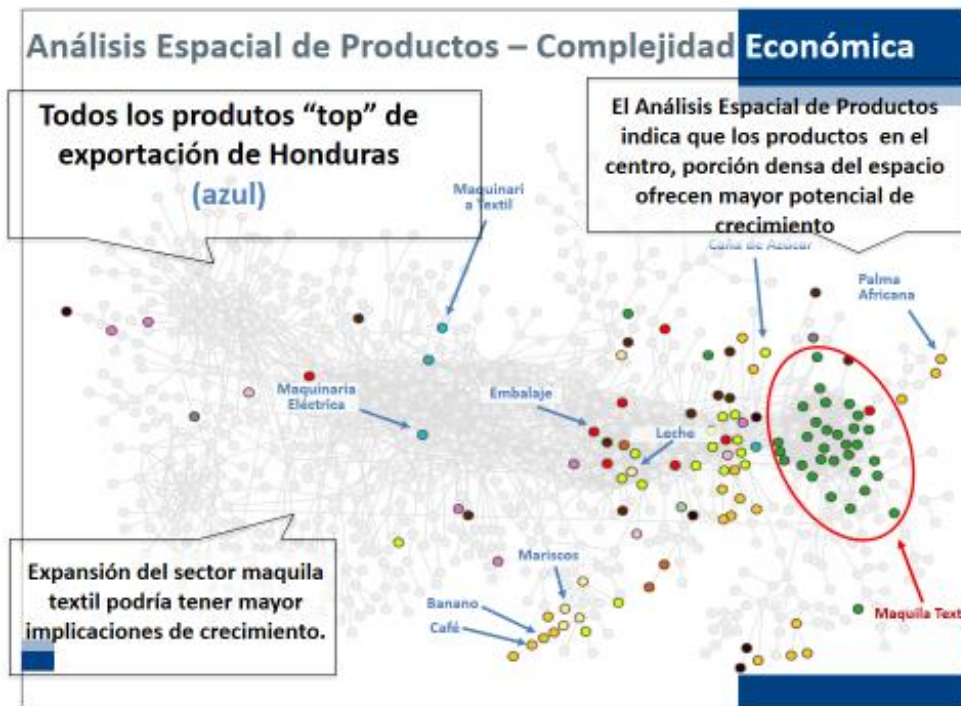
Análisis Espacial de Productos – Complejidad Económica

Todos los produtos "top" de exportación de Honduras (azul)

El Análisis Espacial de Productos indica que los productos en el centro, porción densa del espacio ofrecen mayor potencial de crecimiento

Maquinaria Textil

Caña de Azúcar

Palma Africana

Maquinaria Eléctrica

Embalaje

Leche

Expansión del sector maquila textil podría tener mayor implicaciones de crecimiento.

Mariscos

Banano

Café

Maquila Text